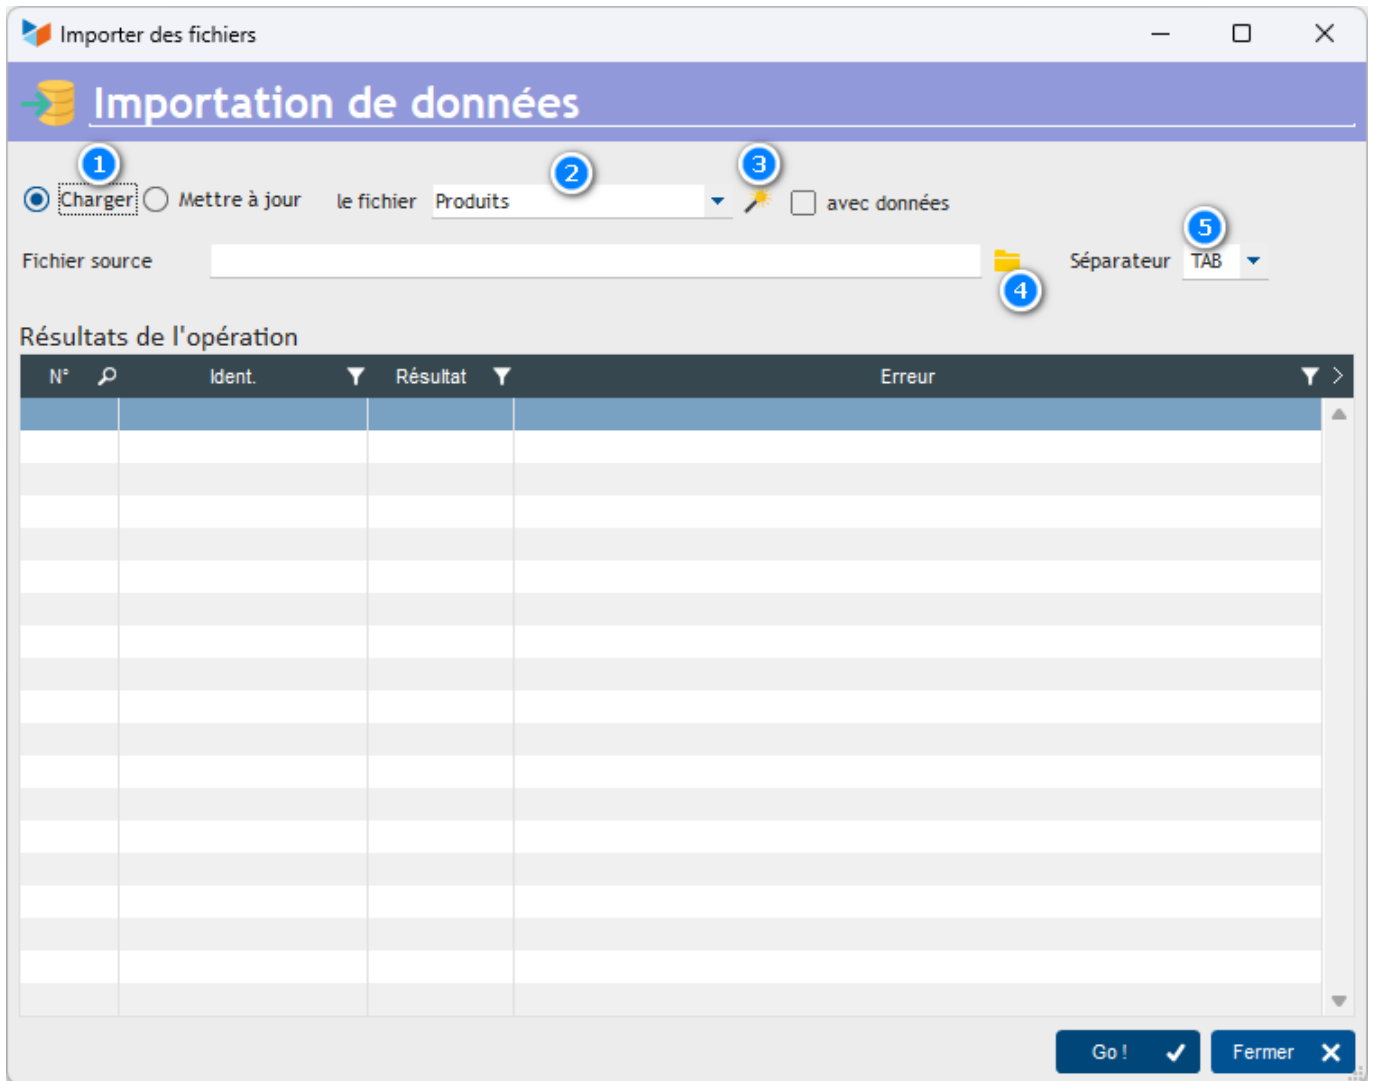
Importer des fichiers

Importation de données

1 Charger Mettre à jour le fichier 2 Produits 3 avec données

Fichier source 4 5 Séparateur TAB

Résultats de l'opération

| N° | Ident. | Résultat | Erreur |
|---|---|---|---|

Go ! Fermer